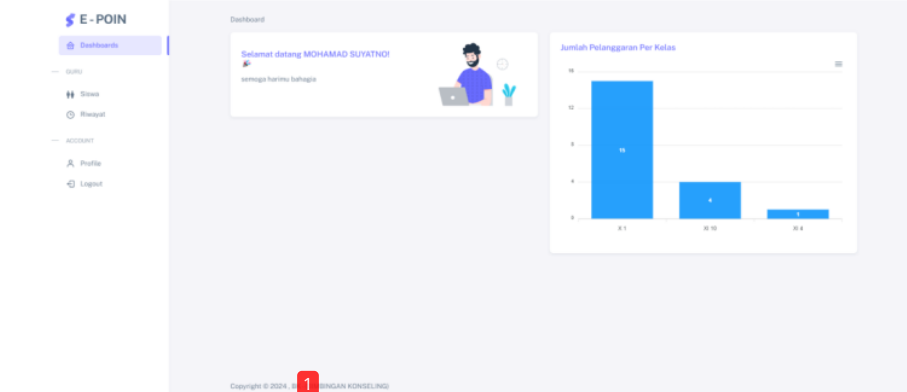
E - POIN

Dashboards

GURU

Siswa

Riwayat

ACCOUNT

Profile

Logout

Dashboard

Selamat datang MOHAMAD SUYATNO! 🎉

semoga harimu bahagia

Jumlah Pelanggaran Per Kelas

16

12

8

4

0

15

4

1

X 1

XI 10

XI 4

Copyright © 2024 , B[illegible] 1 BINGAN KONSELING